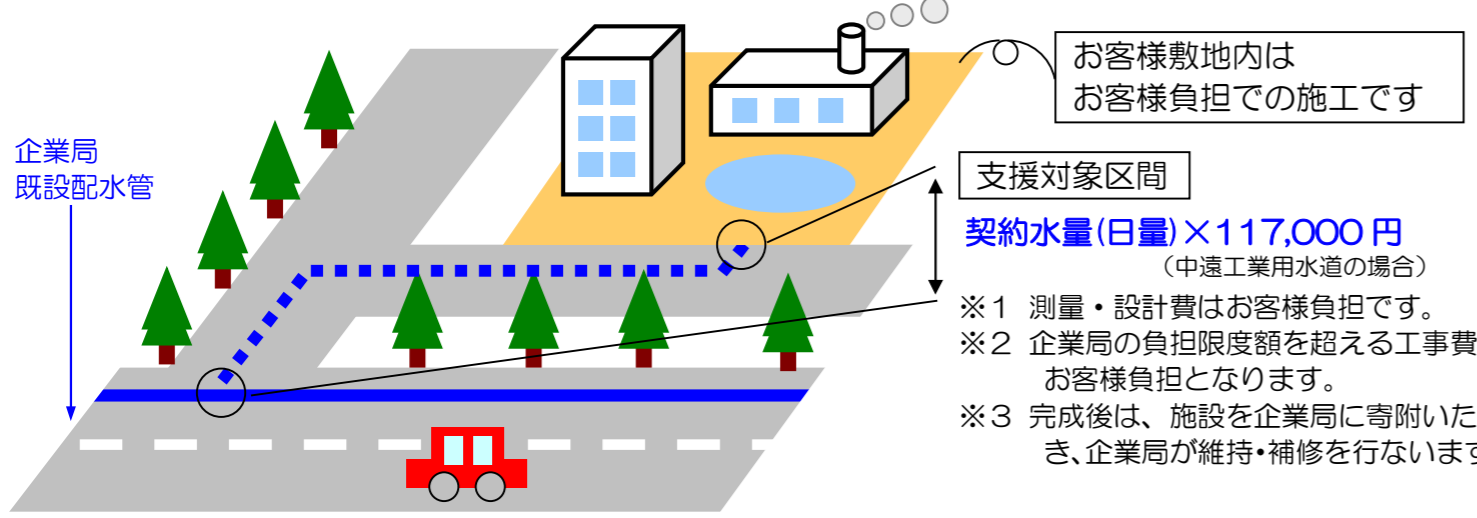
お客様敷地内は
お客様負担での施工です

企業局
既設配水管

支援対象区間

契約水量(日量)×117,000 円
（中遠工業用水道の場合）

※1 測量・設計費はお客様負担です。
※2 企業局の負担限度額を超える工事費 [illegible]
お客様負担となります。
※3 完成後は、施設を企業局に寄附いた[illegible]
き、企業局が維持•補修を行ないます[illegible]